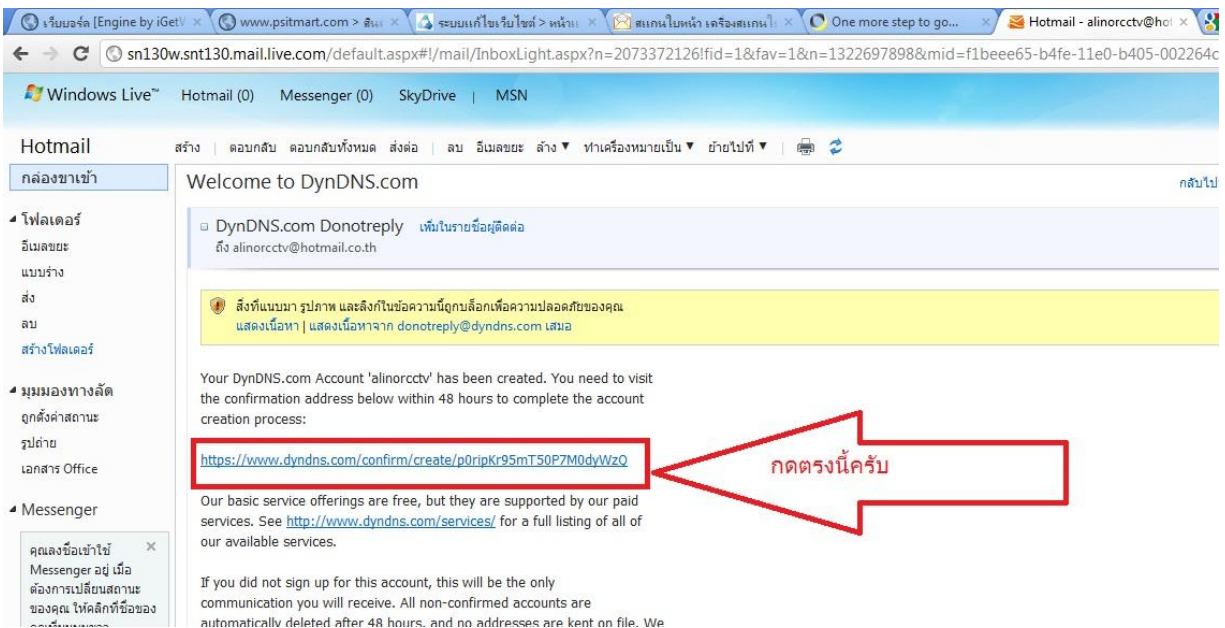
เว็บบอร์ด [Engine by iGetV × www.psitmart.com > สินเ × ระบบแก้ไขเว็บไซต์ > หน้าแ × สแกนใบหน้า เครื่องสแกนใ × One more step to go... × Hotmail - alinorcctv@hot ×

sn130w.snt130.mail.live.com/default.aspx#!/mail/InboxLight.aspx?n=2073372126!fid=1&fav=1&n=1322697898&mid=f1beee65-b4fe-11e0-b405-002264c

Windows Live™ Hotmail (0) Messenger (0) SkyDrive | MSN

Hotmail

สร้าง | ตอบกลับ ตอบกลับทั้งหมด ส่งต่อ | ลบ อีเมลขยะ ล้าง ▼ ทำเครื่องหมายเป็น ▼ ย้ายไปที่ ▼

กล่องขาเข้า

Welcome to DynDNS.com

กลับไป

◢ โฟลเดอร์
อีเมลขยะ
แบบร่าง
ส่ง
ลบ
สร้างโฟลเดอร์

◢ มุมมองทางลัด
ถูกตั้งค่าสถานะ
รูปถ่าย
เอกสาร Office

◢ Messenger

คุณลงชื่อเข้าใช้ Messenger อยู่ เมื่อต้องการเปลี่ยนสถานะของคุณ ให้คลิกที่ชื่อของ

DynDNS.com Donotreply เพิ่มในรายชื่อผู้ติดต่อ
ถึง alinorcctv@hotmail.co.th

สิ่งที่แนบมา รูปภาพ และลิงก์ในข้อความนี้ถูกบล็อกเพื่อความปลอดภัยของคุณ
แสดงเนื้อหา | แสดงเนื้อหาจาก donotreply@dyndns.com เสมอ

Your DynDNS.com Account 'alinorcctv' has been created. You need to visit the confirmation address below within 48 hours to complete the account creation process:

https://www.dyndns.com/confirm/create/p0ripKr95mT50P7M0dyWzQ

กดตรงนี้ครับ

Our basic service offerings are free, but they are supported by our paid services. See http://www.dyndns.com/services/ for a full listing of all of our available services.

If you did not sign up for this account, this will be the only communication you will receive. All non-confirmed accounts are automatically deleted after 48 hours, and no addresses are kept on file. We